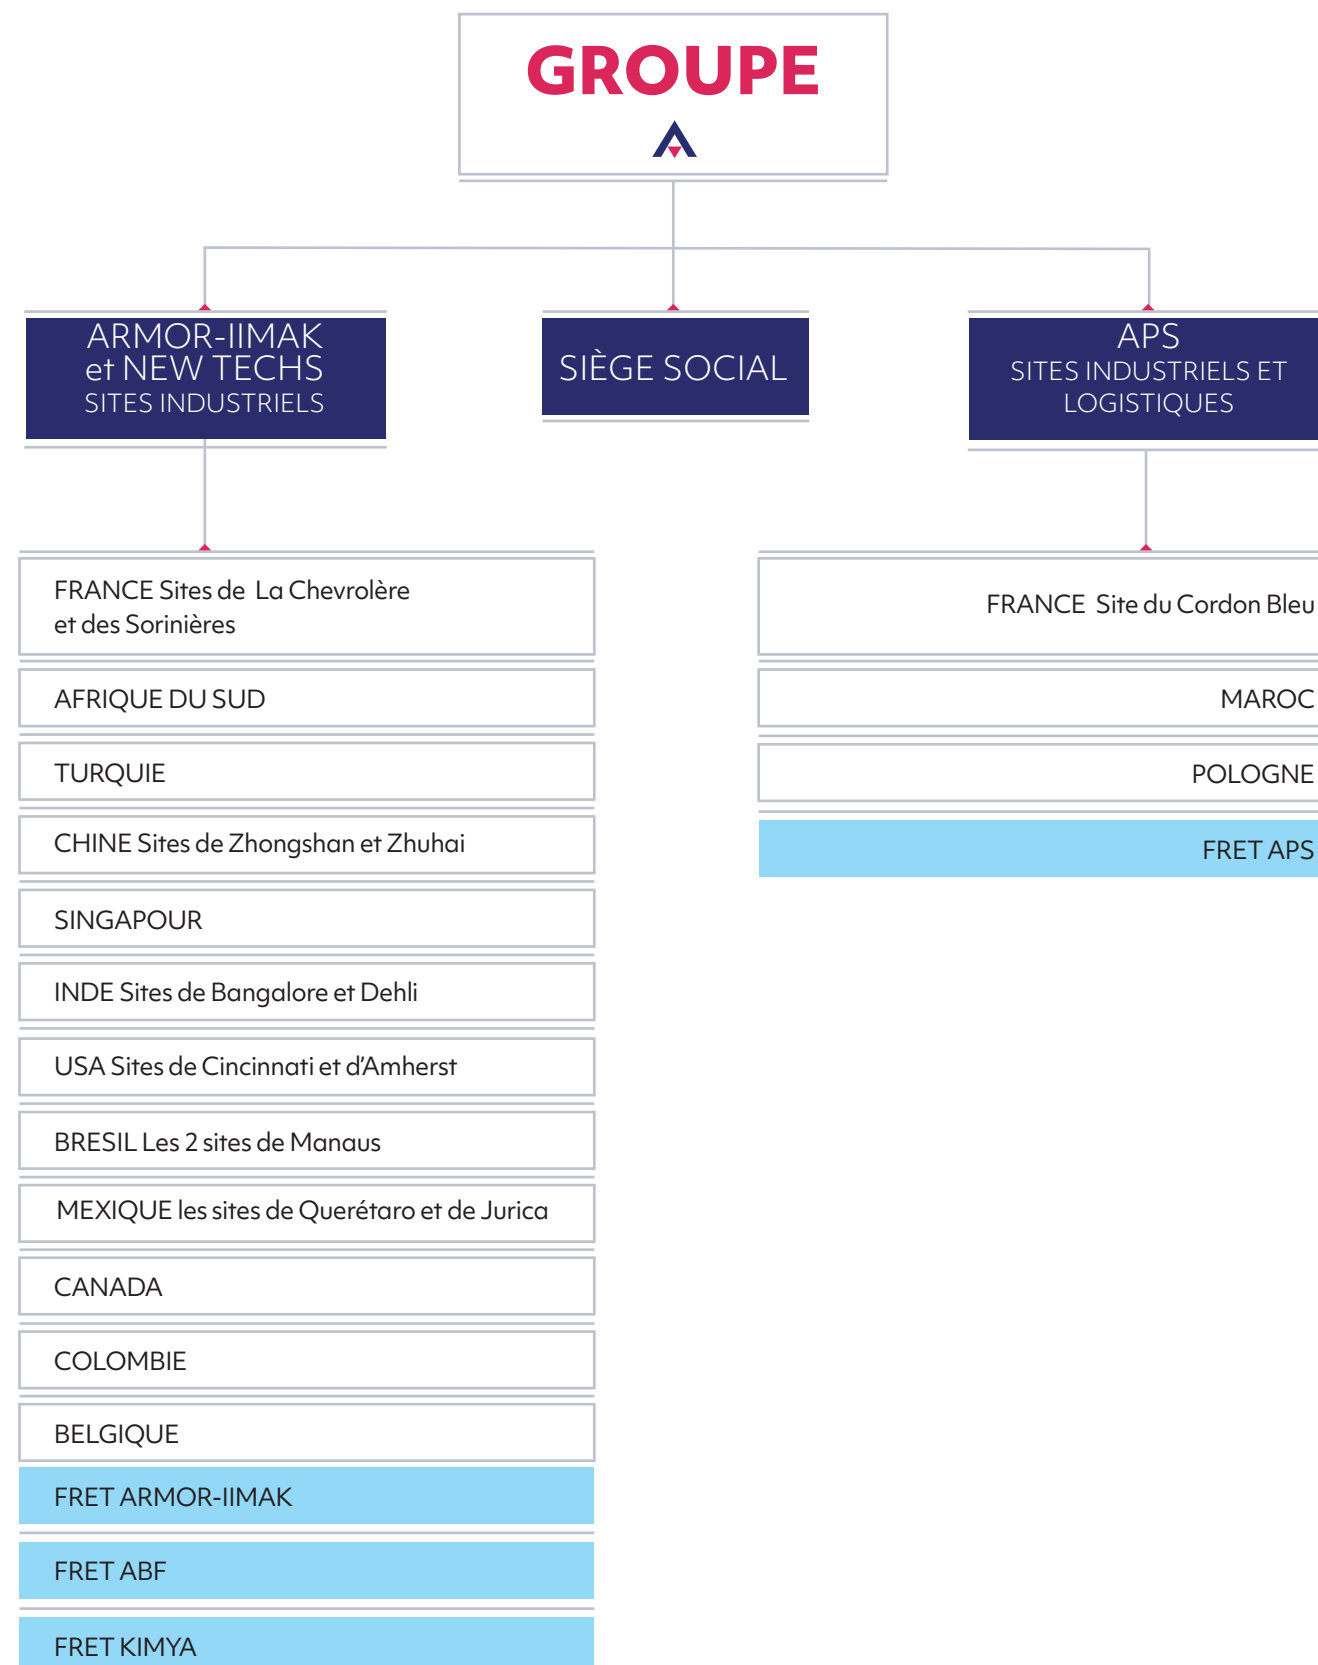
GROUPE

ARMOR-IIMAK
et NEW TECHS
SITES INDUSTRIELS

SIÈGE SOCIAL

APS
SITES INDUSTRIELS ET LOGISTIQUES

FRANCE Sites de La Chevrolère et des Sorinières

AFRIQUE DU SUD

TURQUIE

CHINE Sites de Zhongshan et Zhuhai

SINGAPOUR

INDE Sites de Bangalore et Dehli

USA Sites de Cincinnati et d'Amherst

BRESIL Les 2 sites de Manaus

MEXIQUE les sites de Querétaro et de Jurica

CANADA

COLOMBIE

BELGIQUE

FRET ARMOR-IIMAK

FRET ABF

FRET KIMYA

FRANCE Site du Cordon Bleu

MAROC

POLOGNE

FRET APS